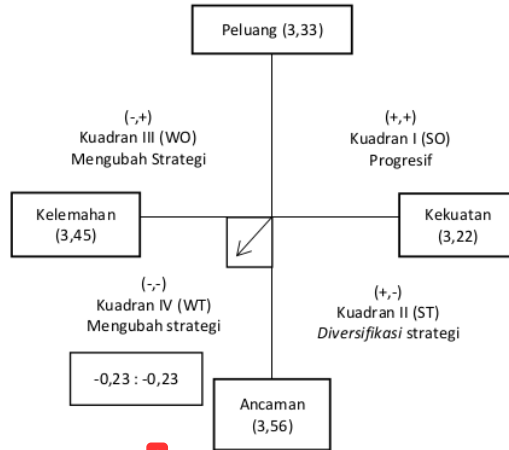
Peluang (3,33)

(-,+)
Kuadran III (WO)
Mengubah Strategi

(+,+)
Kuadran I (SO)
Progresif

Kelemahan
(3,45)

Kekuatan
(3,22)

(-,-)
Kuadran IV (WT)
Mengubah strategi

(+,-)
Kuadran II (ST)
*Diversifikasi* strategi

-0,23 : -0,23

Ancaman
(3,56)